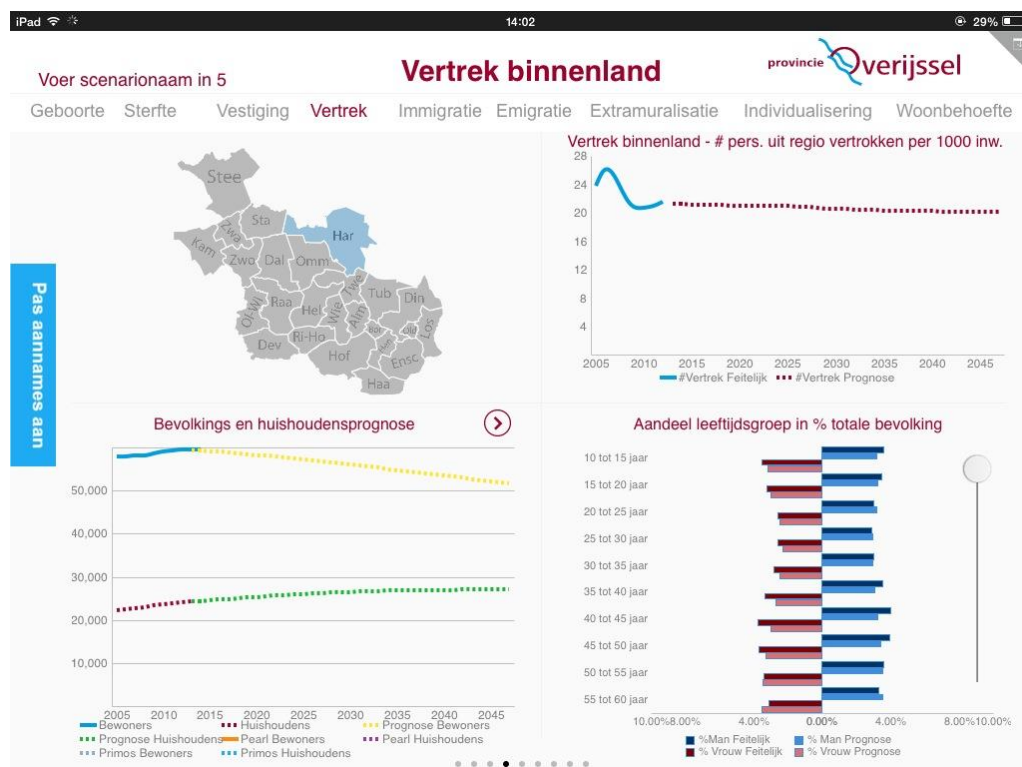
iPad 14:02 29%

Voer scenarionaam in 5

Vertrek binnenland

provincie Overijssel

Geboorte Sterfte Vestiging Vertrek Immigratie Emigratie Extramuralisatie Individualisering Woonbehoefte

Pas aannames aan

Stee Sta Har Zwa Kam Zwo Dal Omm Tub Din Raa Hel Olst-Wij Wie Twe Alm Rij-Ho Dev Hof Ensc Los Haa

Vertrek binnenland - # pers. uit regio vertrokken per 1000 inw.

28 24 20 16 12 8 4

2005 2010 2015 2020 2025 2030 2035 2040 2045

#Vertrek Feitelijk #Vertrek Prognose

Bevolkings en huishoudensprognose

50,000 40,000 30,000 20,000 10,000

2005 2010 2015 2020 2025 2030 2035 2040 2045

Bewoners Huishoudens Prognose Bewoners
Prognose Huishoudens Pearl Bewoners Pearl Huishoudens
Primos Bewoners Primos Huishoudens

Aandeel leeftijdsgroep in % totale bevolking

10 tot 15 jaar
15 tot 20 jaar
20 tot 25 jaar
25 tot 30 jaar
30 tot 35 jaar
35 tot 40 jaar
40 tot 45 jaar
45 tot 50 jaar
50 tot 55 jaar
55 tot 60 jaar

10.00% 8.00% 4.00% 0.00% 4.00% 8.00% 10.00%

%Man Feitelijk % Man Prognose
% Vrouw Feitelijk % Vrouw Prognose